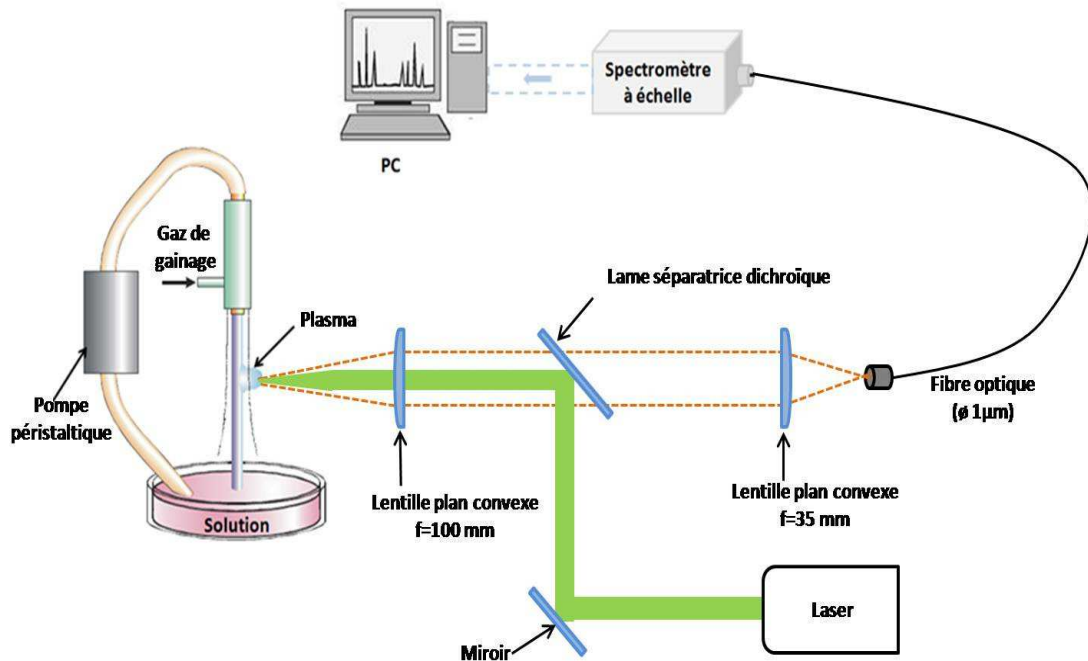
Spectromètre à échelle

PC

Gaz de gainage

Plasma

Lame séparatrice dichroïque

Pompe péristaltique

Fibre optique (ø 1µm)

Solution

Lentille plan convexe f=100 mm

Lentille plan convexe f=35 mm

Laser

Miroir